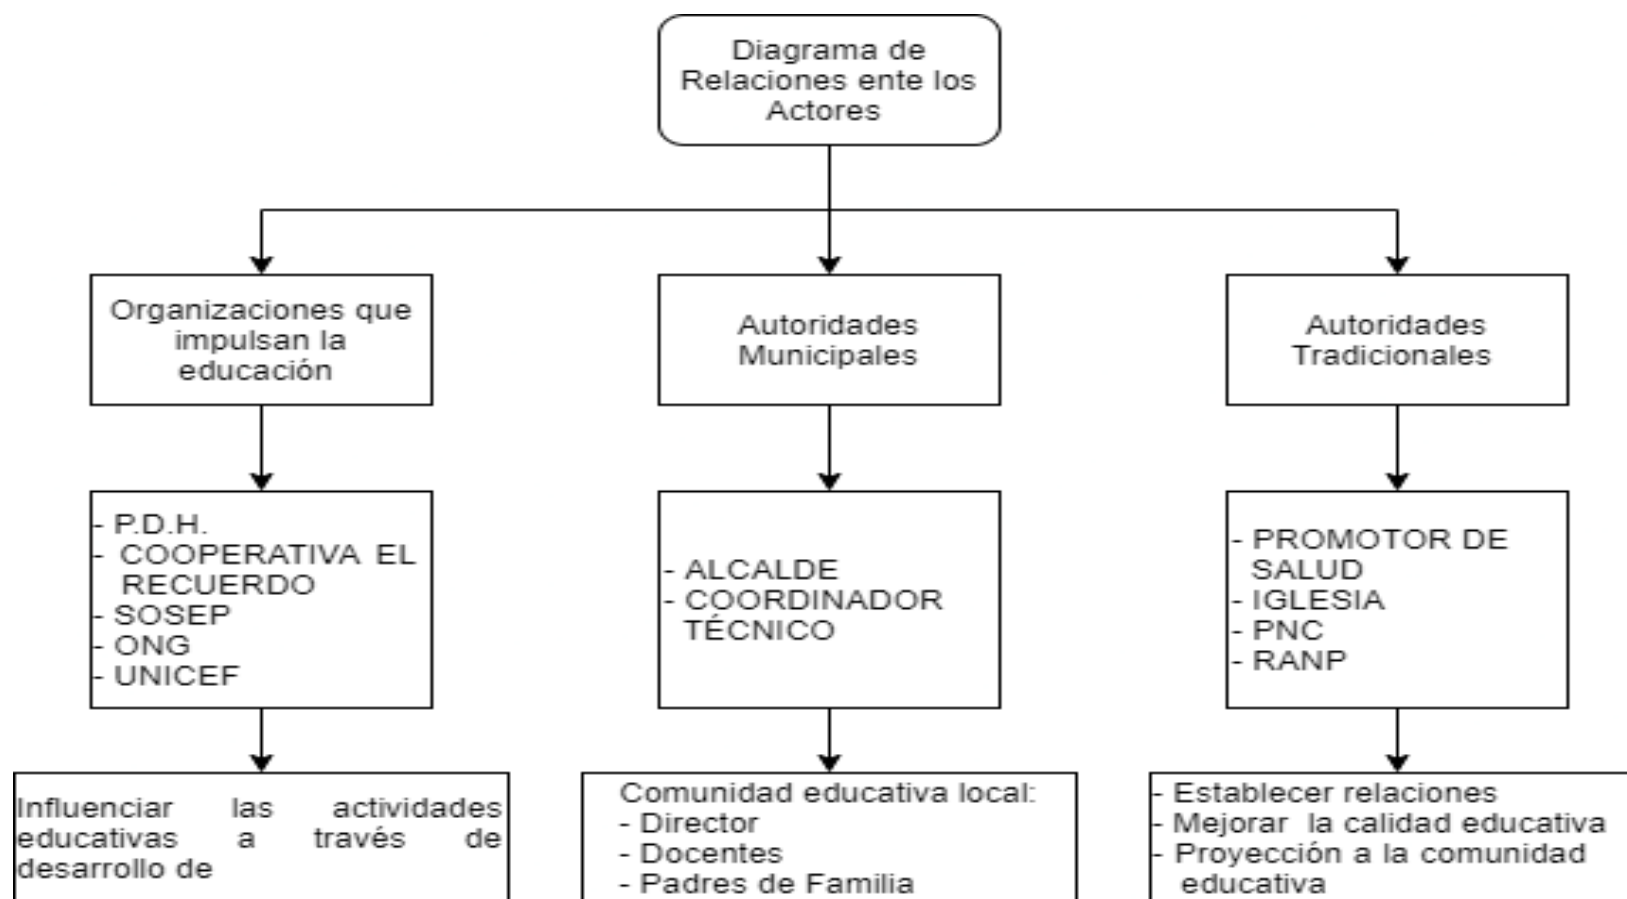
Diagrama de Relaciones ente los Actores

Organizaciones que impulsan la educación

- P.D.H.
- COOPERATIVA EL RECUERDO
- SOSEP
- ONG
- UNICEF

Influenciar las actividades educativas a través de desarrollo de

Autoridades Municipales

- ALCALDE
- COORDINADOR TÉCNICO

Comunidad educativa local:
- Director
- Docentes
- Padres de Familia

Autoridades Tradicionales

- PROMOTOR DE SALUD
- IGLESIA
- PNC
- RANP

- Establecer relaciones
- Mejorar la calidad educativa
- Proyección a la comunidad educativa